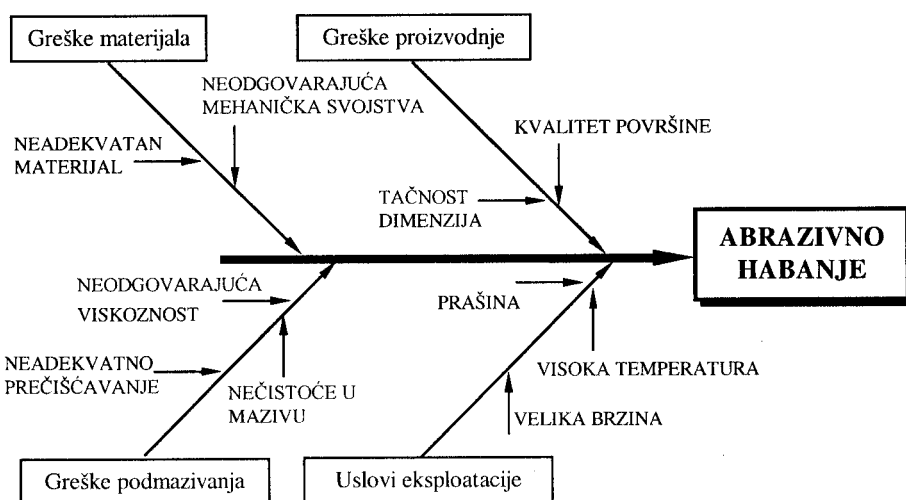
Greške materijala

Greške proizvodnje

NEODGOVARAJUĆA MEHANIČKA SVOJSTVA

KVALITET POVRŠINE

NEADEKVATAN MATERIJAL

TAČNOST DIMENZIJA

ABRAZIVNO HABANJE

NEODGOVARAJUĆA VISKOZNOST

PRAŠINA

NEADEKVATNO PREČIŠĆAVANJE

NEČISTOĆE U MAZIVU

VISOKA TEMPERATURA

VELIKA BRZINA

Greške podmazivanja

Uslovi eksploatacije